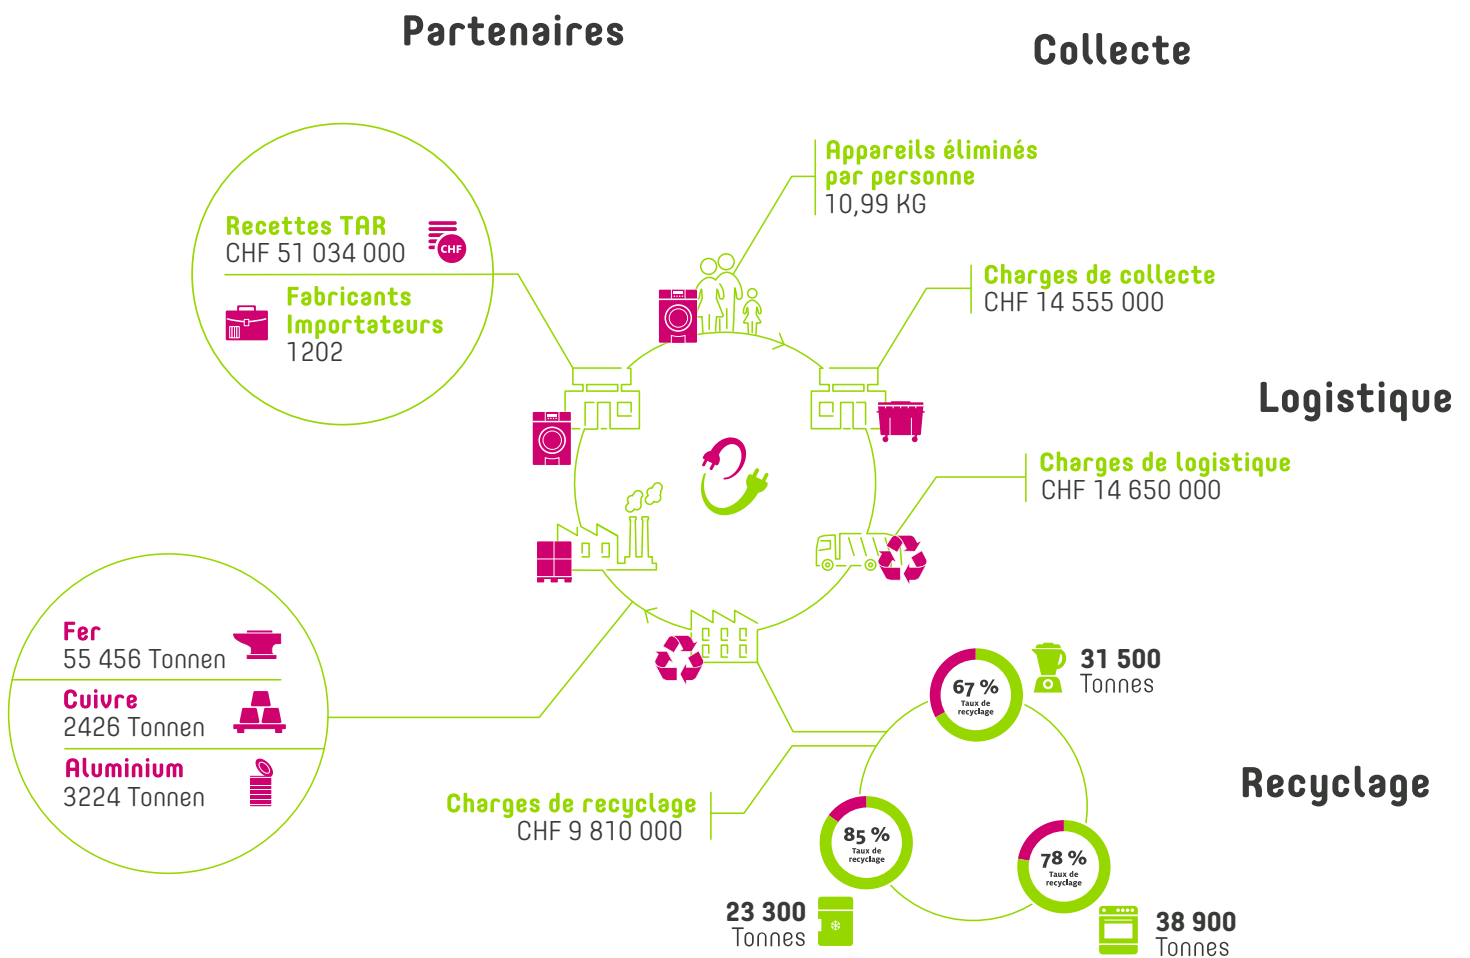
Partenaires

Collecte

Recettes TAR
CHF 51 034 000

CHF

Fabricants Importateurs
1202

Appareils éliminés par personne
10,99 KG

Charges de collecte
CHF 14 555 000

Logistique

Charges de logistique
CHF 14 650 000

Fer
55 456 Tonnen

Cuivre
2426 Tonnen

Aluminium
3224 Tonnen

67 %
Taux de recyclage

31 500
Tonnes

Recyclage

Charges de recyclage
CHF 9 810 000

85 %
Taux de recyclage

78 %
Taux de recyclage

23 300
Tonnes

38 900
Tonnes